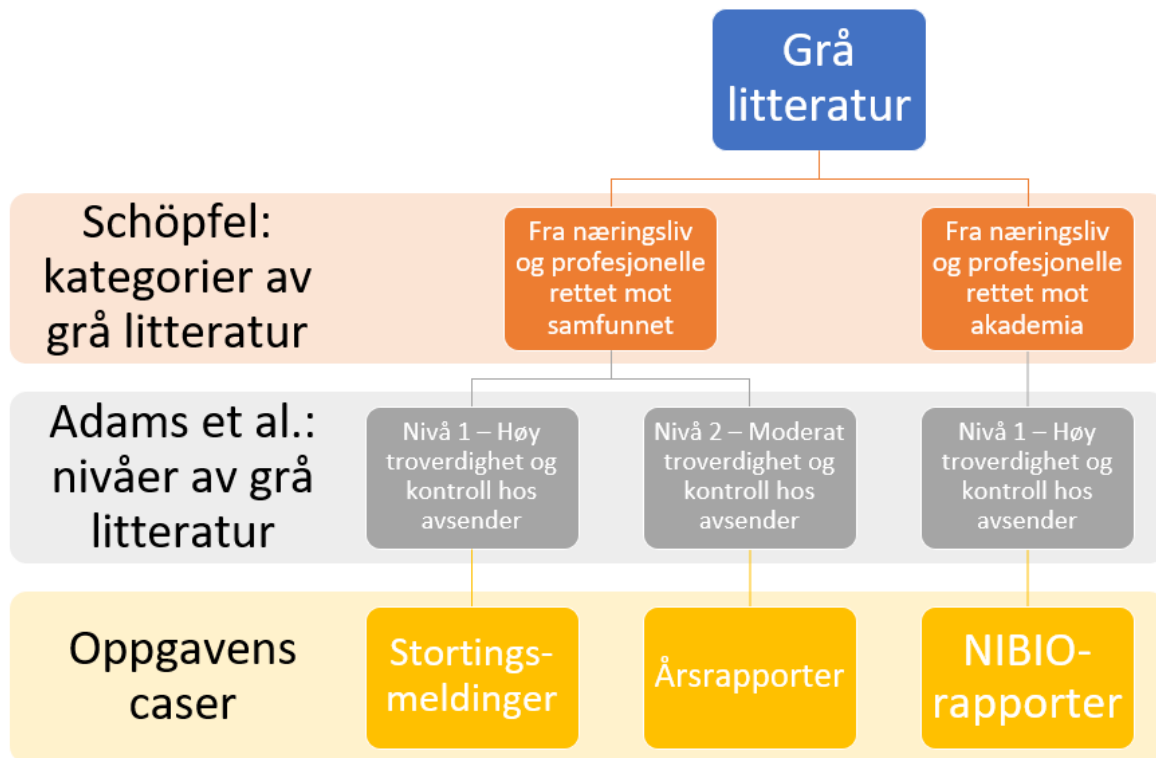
Grå litteratur

Schöpfel: kategorier av grå litteratur

Fra næringsliv og profesjonelle rettet mot samfunnet

Fra næringsliv og profesjonelle rettet mot akademia

Adams et al.: nivåer av grå litteratur

Nivå 1 – Høy troverdighet og kontroll hos avsender

Nivå 2 – Moderat troverdighet og kontroll hos avsender

Nivå 1 – Høy troverdighet og kontroll hos avsender

Oppgavens caser

Stortingsmeldinger

Årsrapporter

NIBIO-rapporter